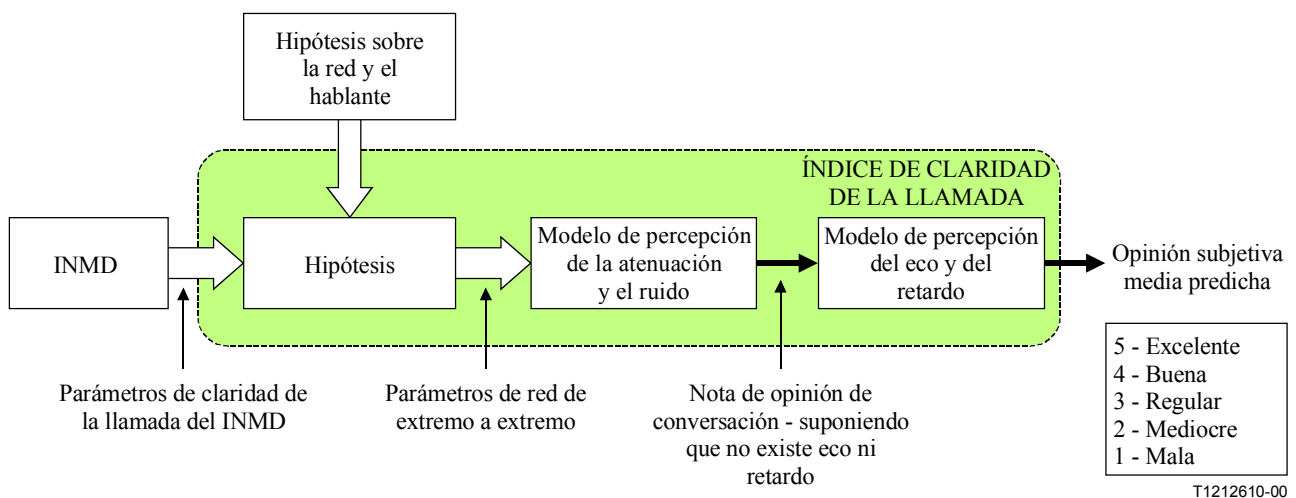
Hipótesis sobre la red y el hablante

ÍNDICE DE CLARIDAD DE LA LLAMADA

INMD

Hipótesis

Modelo de percepción de la atenuación y el ruido

Modelo de percepción del eco y del retardo

Opinión subjetiva media predicha

Parámetros de claridad de la llamada del INMD

Parámetros de red de extremo a extremo

Nota de opinión de conversación - suponiendo que no existe eco ni retardo

5 - Excelente
4 - Buena
3 - Regular
2 - Mediocre
1 - Mala

T1212610-00